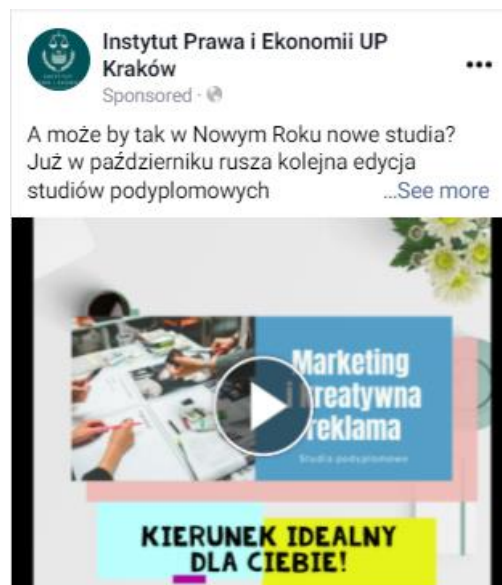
Instytut Prawa i Ekonomii UP Kraków

Sponsored ·

A może by tak w Nowym Roku nowe studia? Już w październiku rusza kolejna edycja studiów podyplomowych ...See more

Marketing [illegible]reatywna reklama

Studia podyplomowe

KIERUNEK IDEALNY DLA CIEBIE!